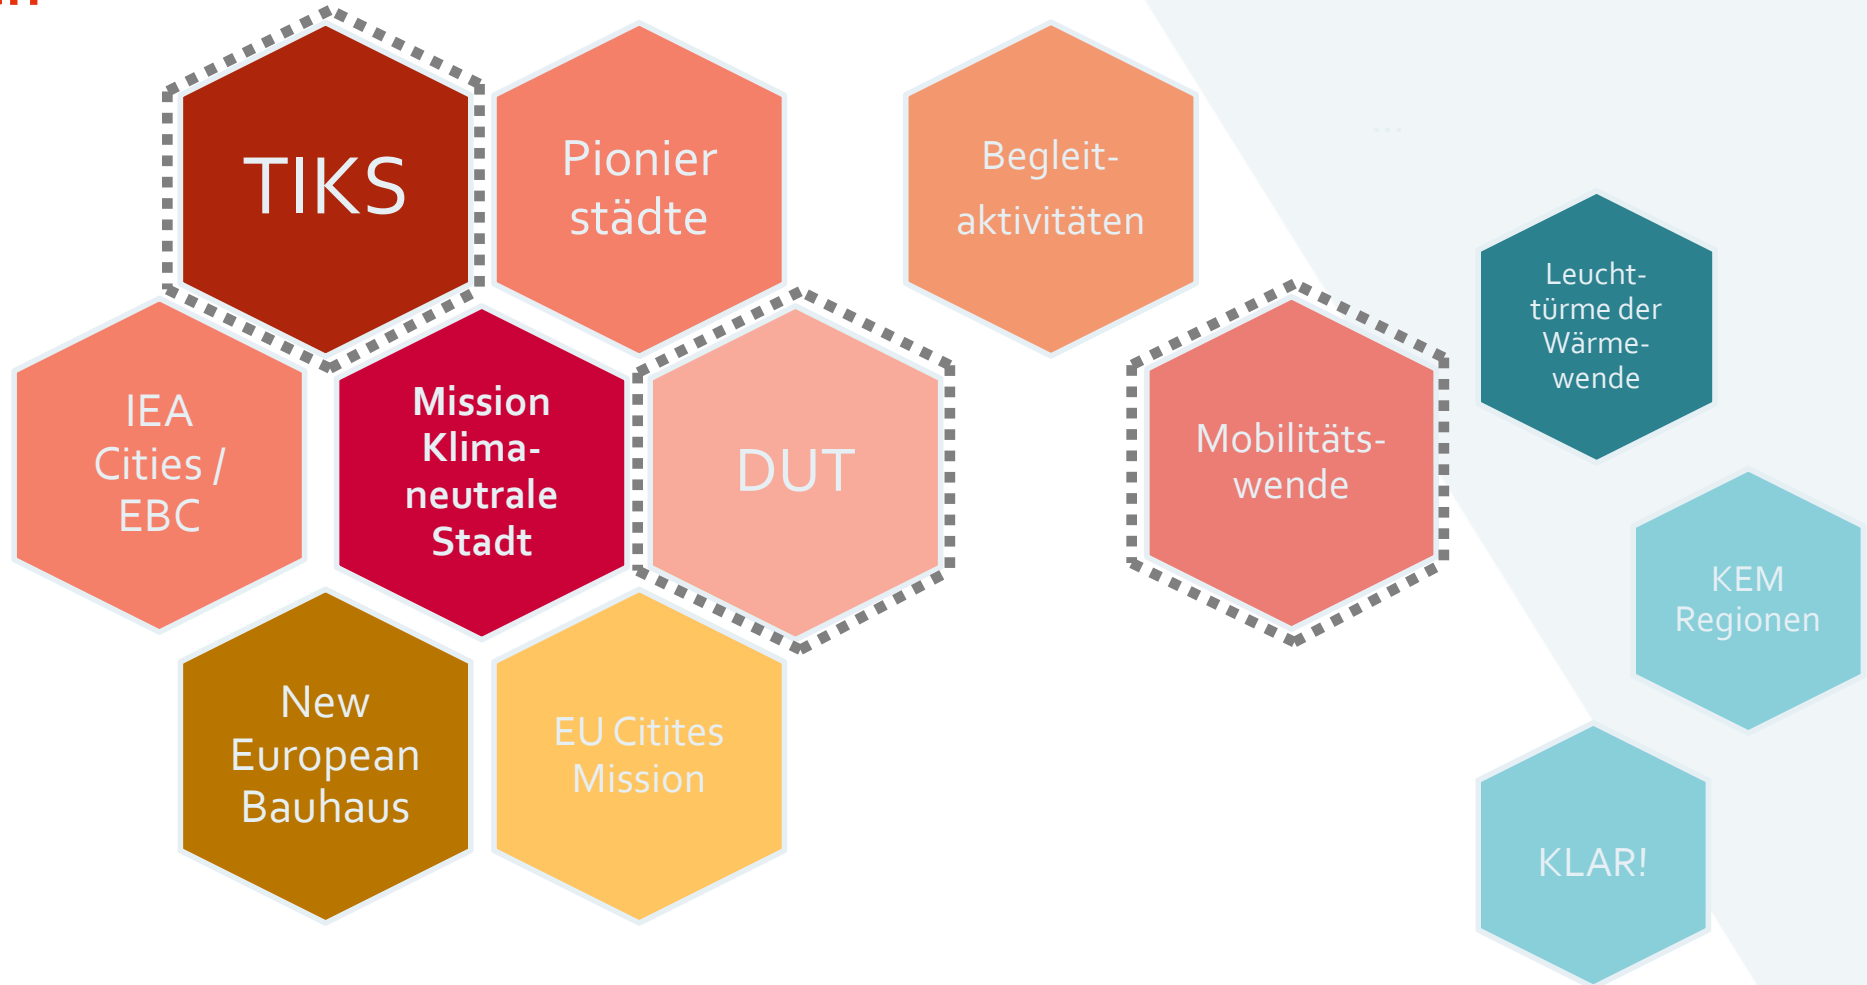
TIKS

Pionier städte

Begleit-aktivitäten

IEA Cities / EBC

Mission Klima-neutrale Stadt

DUT

Mobilitäts-wende

Leucht-türme der Wärme-wende

KEM Regionen

New European Bauhaus

EU Citites Mission

KLAR!